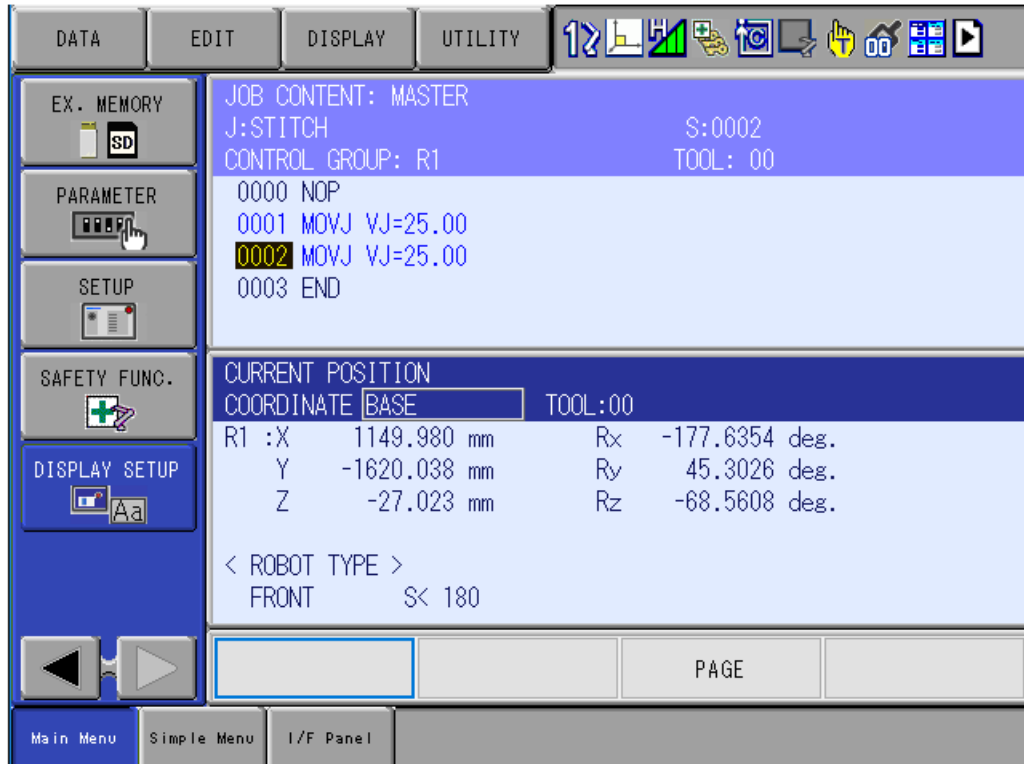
DATA EDIT DISPLAY UTILITY

EX. MEMORY
SD

PARAMETER

SETUP

SAFETY FUNC.

DISPLAY SETUP
Aa

JOB CONTENT: MASTER
J:STITCH S:0002
CONTROL GROUP: R1 TOOL: 00
0000 NOP
0001 MOVJ VJ=25.00
0002 MOVJ VJ=25.00
0003 END

CURRENT POSITION
COORDINATE BASE TOOL:00

| R1 :X | 1149.980 mm | Rx | -177.6354 deg. |
|---|---|---|---|
| Y | -1620.038 mm | Ry | 45.3026 deg. |
| Z | -27.023 mm | Rz | -68.5608 deg. |

< ROBOT TYPE >
FRONT S< 180

PAGE

Main Menu Simple Menu I/F Panel